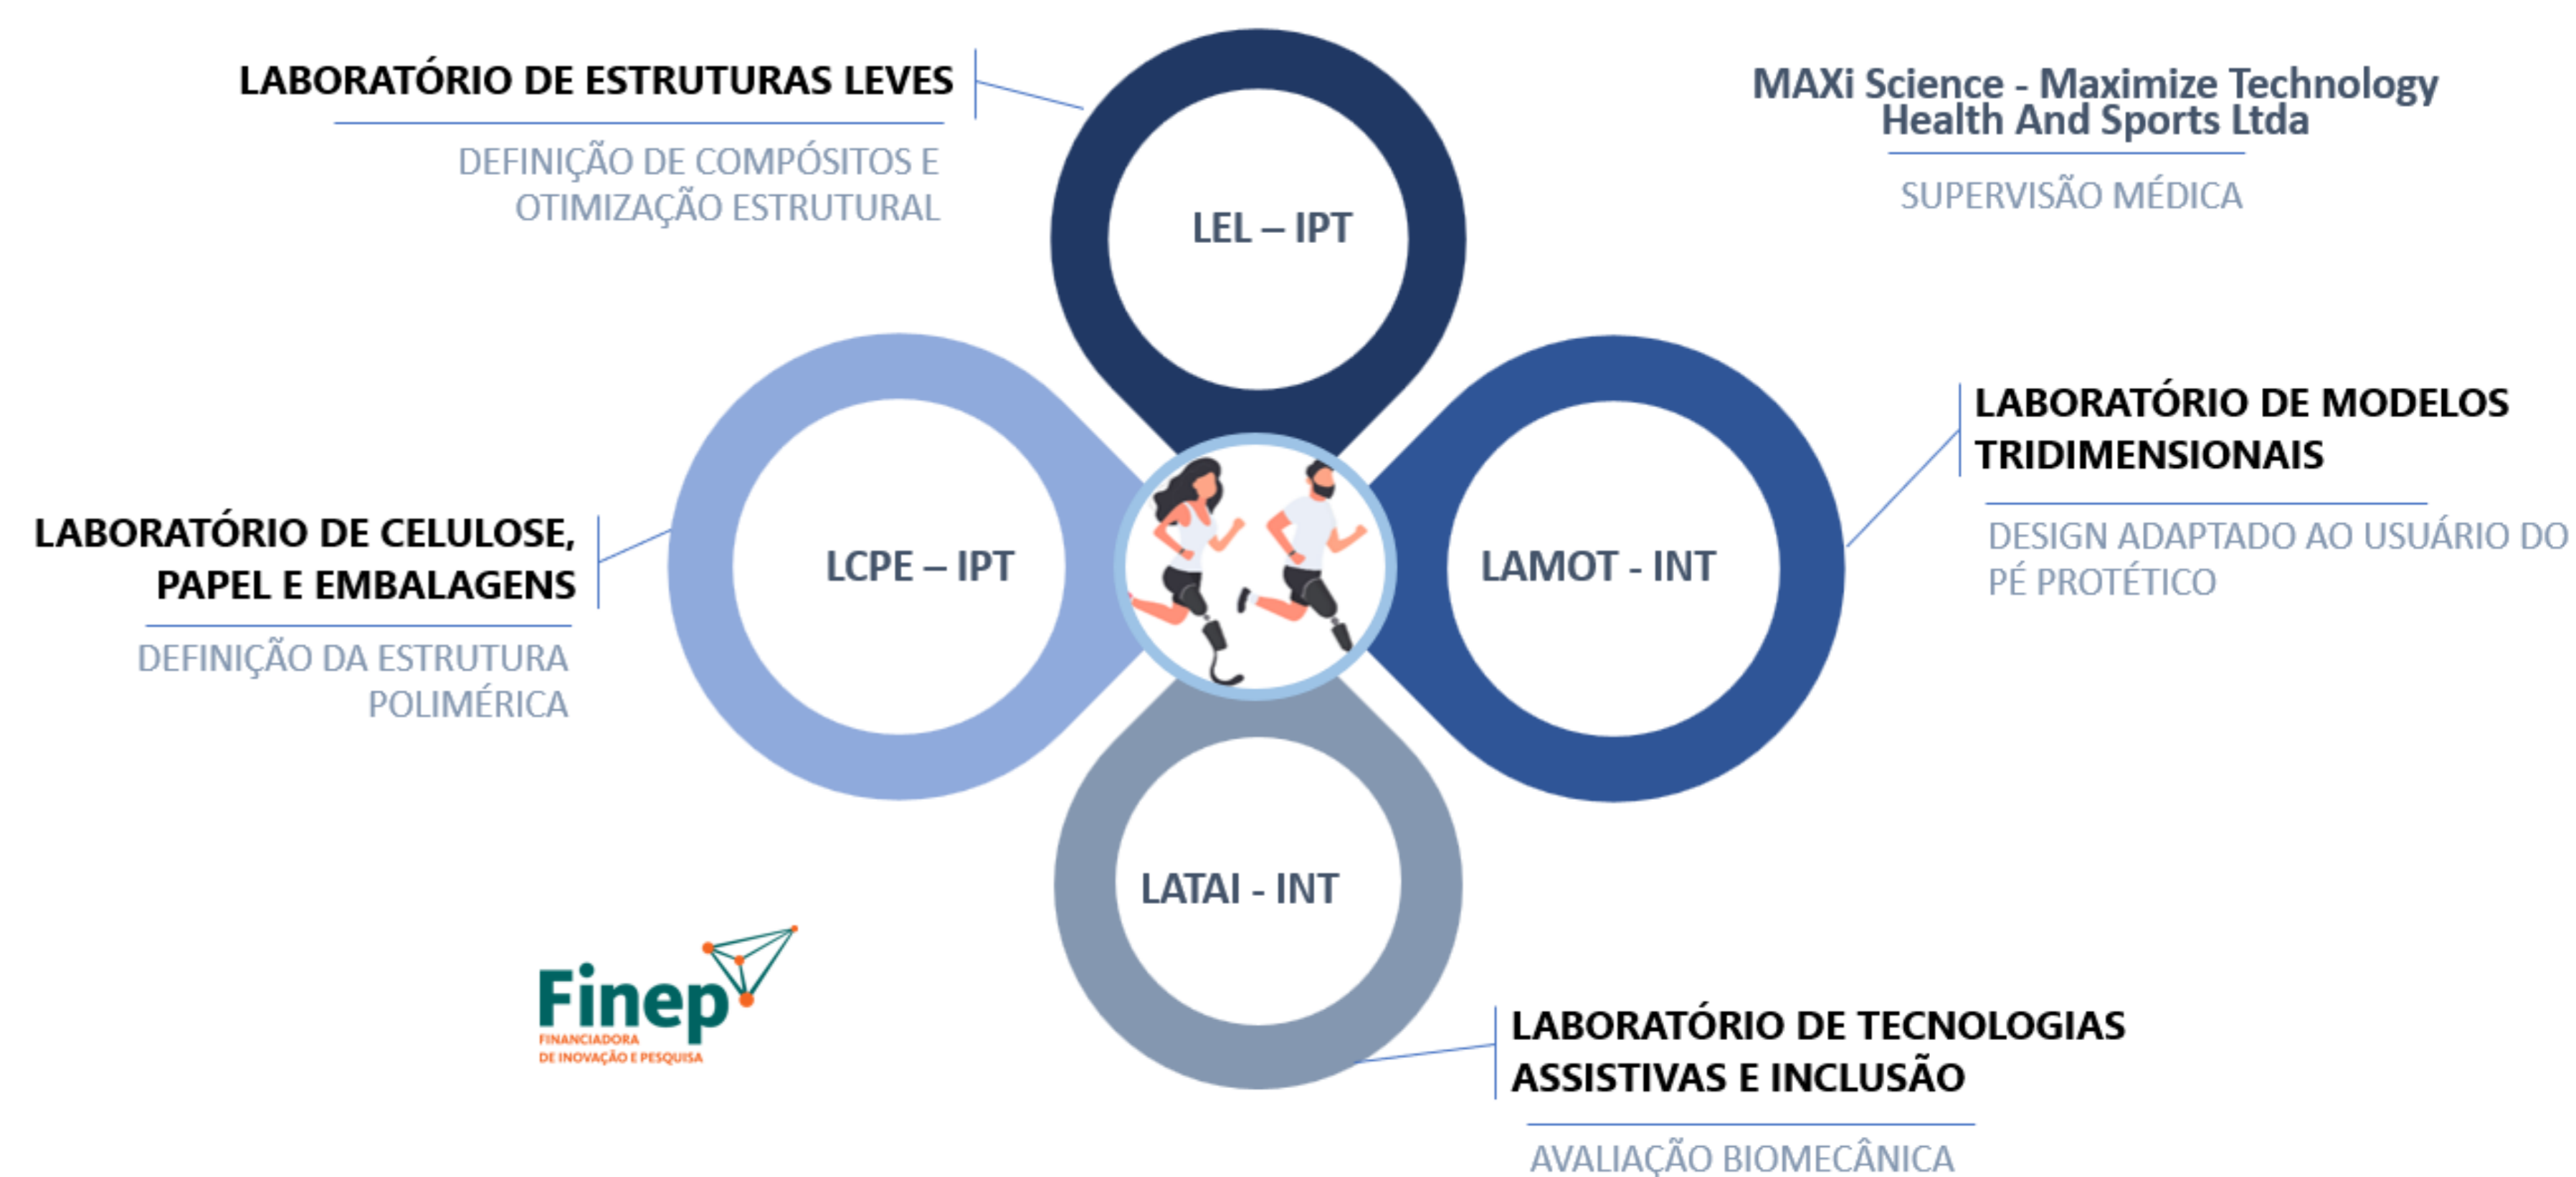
LABORATÓRIO DE ESTRUTURAS LEVES

DEFINIÇÃO DE COMPÓSITOS E OTIMIZAÇÃO ESTRUTURAL

LEL – IPT

MAXi Science - Maximize Technology Health And Sports Ltda

SUPERVISÃO MÉDICA

LABORATÓRIO DE MODELOS TRIDIMENSIONAIS

DESIGN ADAPTADO AO USUÁRIO DO PÉ PROTÉTICO

LAMOT - INT

LABORATÓRIO DE CELULOSE, PAPEL E EMBALAGENS

DEFINIÇÃO DA ESTRUTURA POLIMÉRICA

LCPE – IPT

LATAI - INT

Finep
FINANCIADORA DE INOVAÇÃO E PESQUISA

LABORATÓRIO DE TECNOLOGIAS ASSISTIVAS E INCLUSÃO

AVALIAÇÃO BIOMECÂNICA